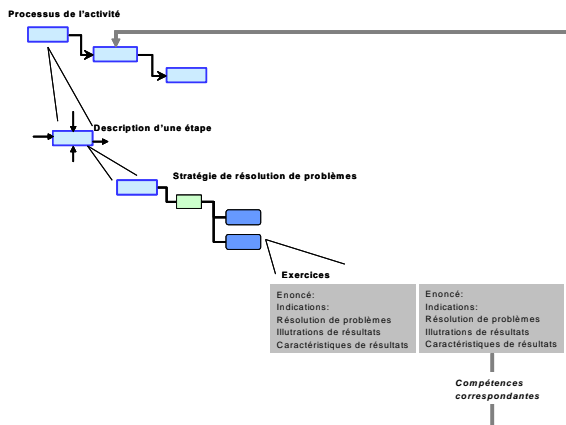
Processus de l'activité

Description d'une étape

Stratégie de résolution de problèmes

Exercices

Enoncé:
Indications:
Résolution de problèmes
Illustrations de résultats
Caractéristiques de résultats

Enoncé:
Indications:
Résolution de problèmes
Illustrations de résultats
Caractéristiques de résultats

Compétences correspondantes